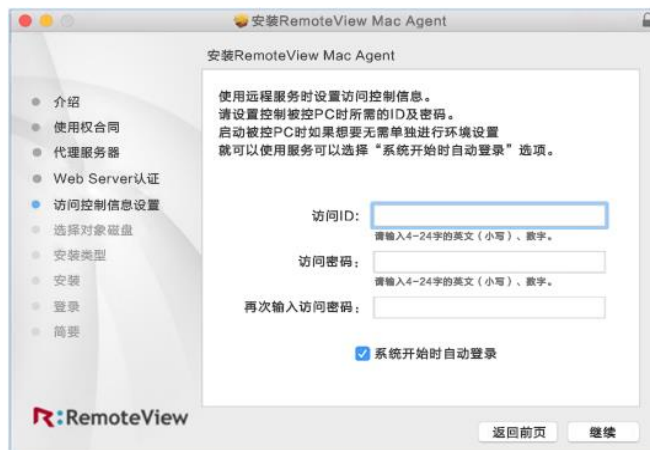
安装RemoteView Mac Agent

安装RemoteView Mac Agent

介绍
使用权合同
代理服务器
Web Server认证
访问控制信息设置
选择对象磁盘
安装类型
安装
登录
简要

使用远程服务时设置访问控制信息。
请设置控制被控PC时所需的ID及密码。
启动被控PC时如果想要无需单独进行环境设置
就可以使用服务可以选择“系统开始时自动登录”选项。

访问ID:
请输入4-24字的英文（小写）、数字。
访问密码:
请输入4-24字的英文（小写）、数字。
再次输入访问密码:

系统开始时自动登录

R:RemoteView

返回前页
继续